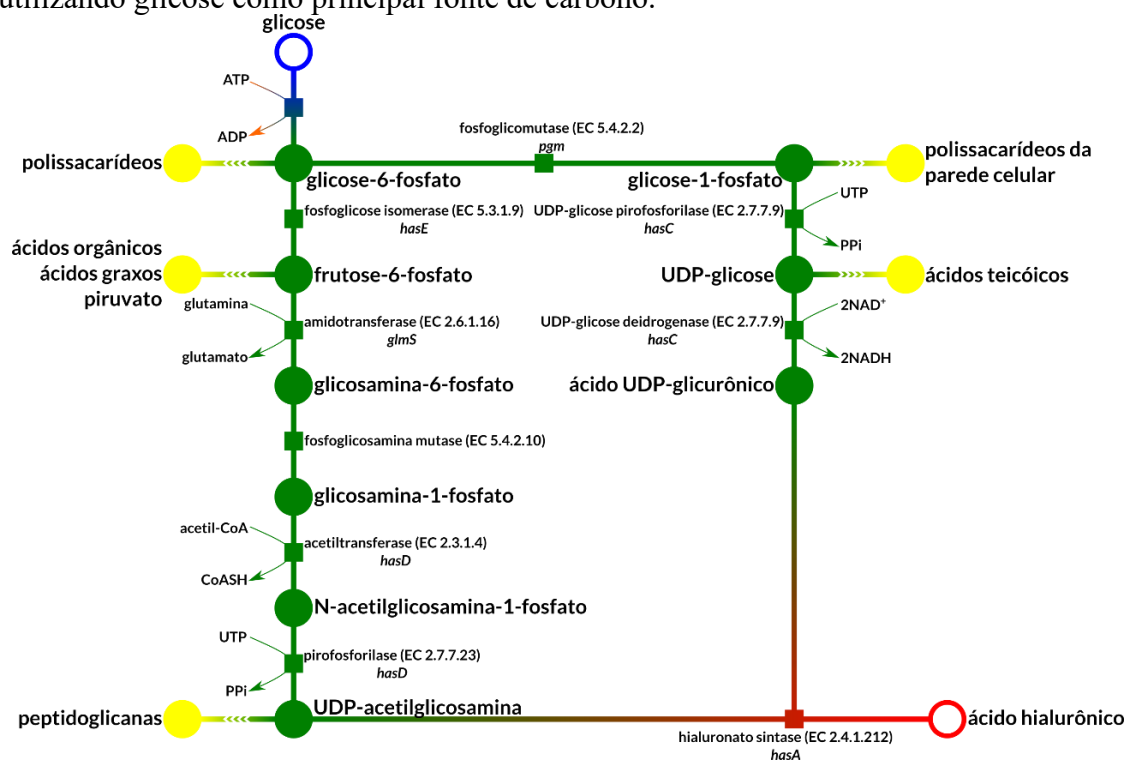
utilizando glicose como principal fonte de carbono.

glicose
ATP
ADP
polissacarídeos
glicose-6-fosfato
fosfoglicomutase (EC 5.4.2.2)
pgm
glicose-1-fosfato
polissacarídeos da parede celular
fosfoglicose isomerase (EC 5.3.1.9)
hasE
UDP-glicose pirofosforilase (EC 2.7.7.9)
hasC
UTP
PPi
ácidos orgânicos
ácidos graxos
piruvato
frutose-6-fosfato
UDP-glicose
ácidos teicóicos
glutamina
amidotransferase (EC 2.6.1.16)
glmS
glutamato
UDP-glicose deidrogenase (EC 2.7.7.9)
hasC
2NAD$^+$
2NADH
glicosamina-6-fosfato
ácido UDP-glicurônico
fosfoglicosamina mutase (EC 5.4.2.10)
glicosamina-1-fosfato
acetil-CoA
acetiltransferase (EC 2.3.1.4)
hasD
CoASH
N-acetilglicosamina-1-fosfato
UTP
pirofosforilase (EC 2.7.7.23)
hasD
PPi
peptidoglicanas
UDP-acetilglicosamina
ácido hialurônico
hialuronato sintase (EC 2.4.1.212)
hasA